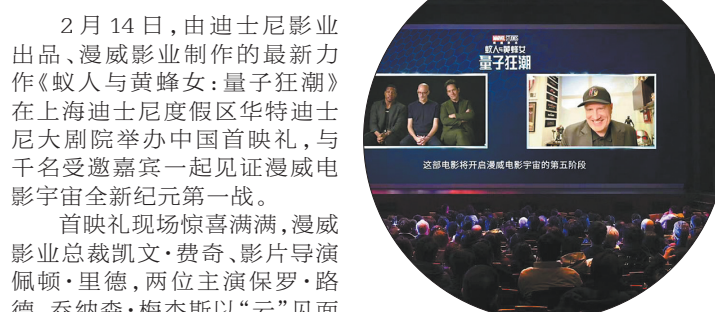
2 月 14 日，由迪士尼影业出品、漫威影业制作的最新力作《蚁人与黄蜂女：量子狂潮》在上海迪士尼度假区华特迪士尼大剧院举办中国首映礼，与千名受邀嘉宾一起见证漫威电影宇宙全新纪元第一战。

首映礼现场惊喜满满，漫威影业总裁凯文·费奇、影片导演佩顿·里德，两位主演保罗·路德、乔纳森·梅杰斯以“云”见面

MARVEL STUDIOS

蚁人与黄蜂女

量子狂潮

这部电影将开启漫威电影宇宙的第五阶段